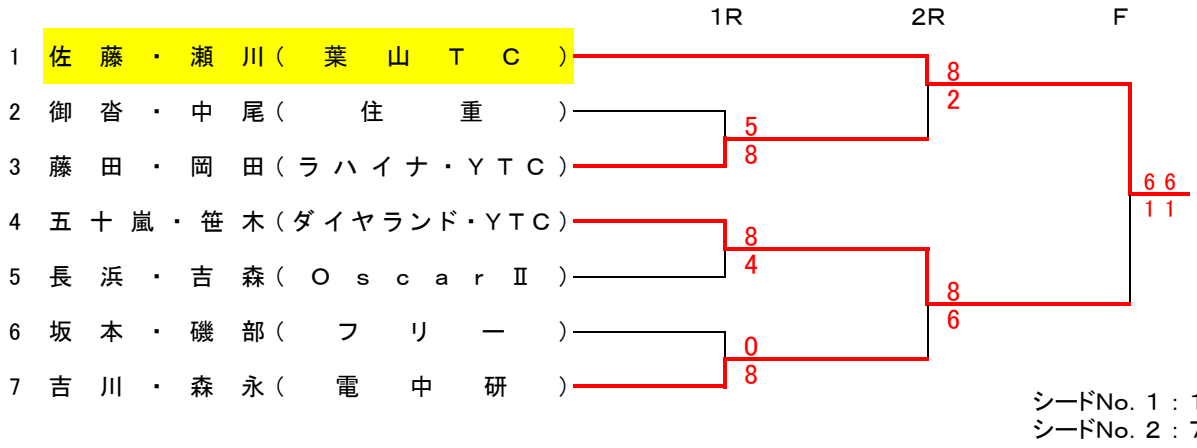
1R 2R F

1 佐藤・瀬川（葉山TC）
2 御沓・中尾（住重）
3 藤田・岡田（ラハイナ・YTC）
4 五十嵐・笹木（ダイヤランド・YTC）
5 長浜・吉森（Oscar Ⅱ）
6 坂本・磯部（フリー）
7 吉川・森永（電中研）

5
8

8
4

0
8

8
2

8
6

6 6
1 1

シードNo. 1 : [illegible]
シードNo. 2 : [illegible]